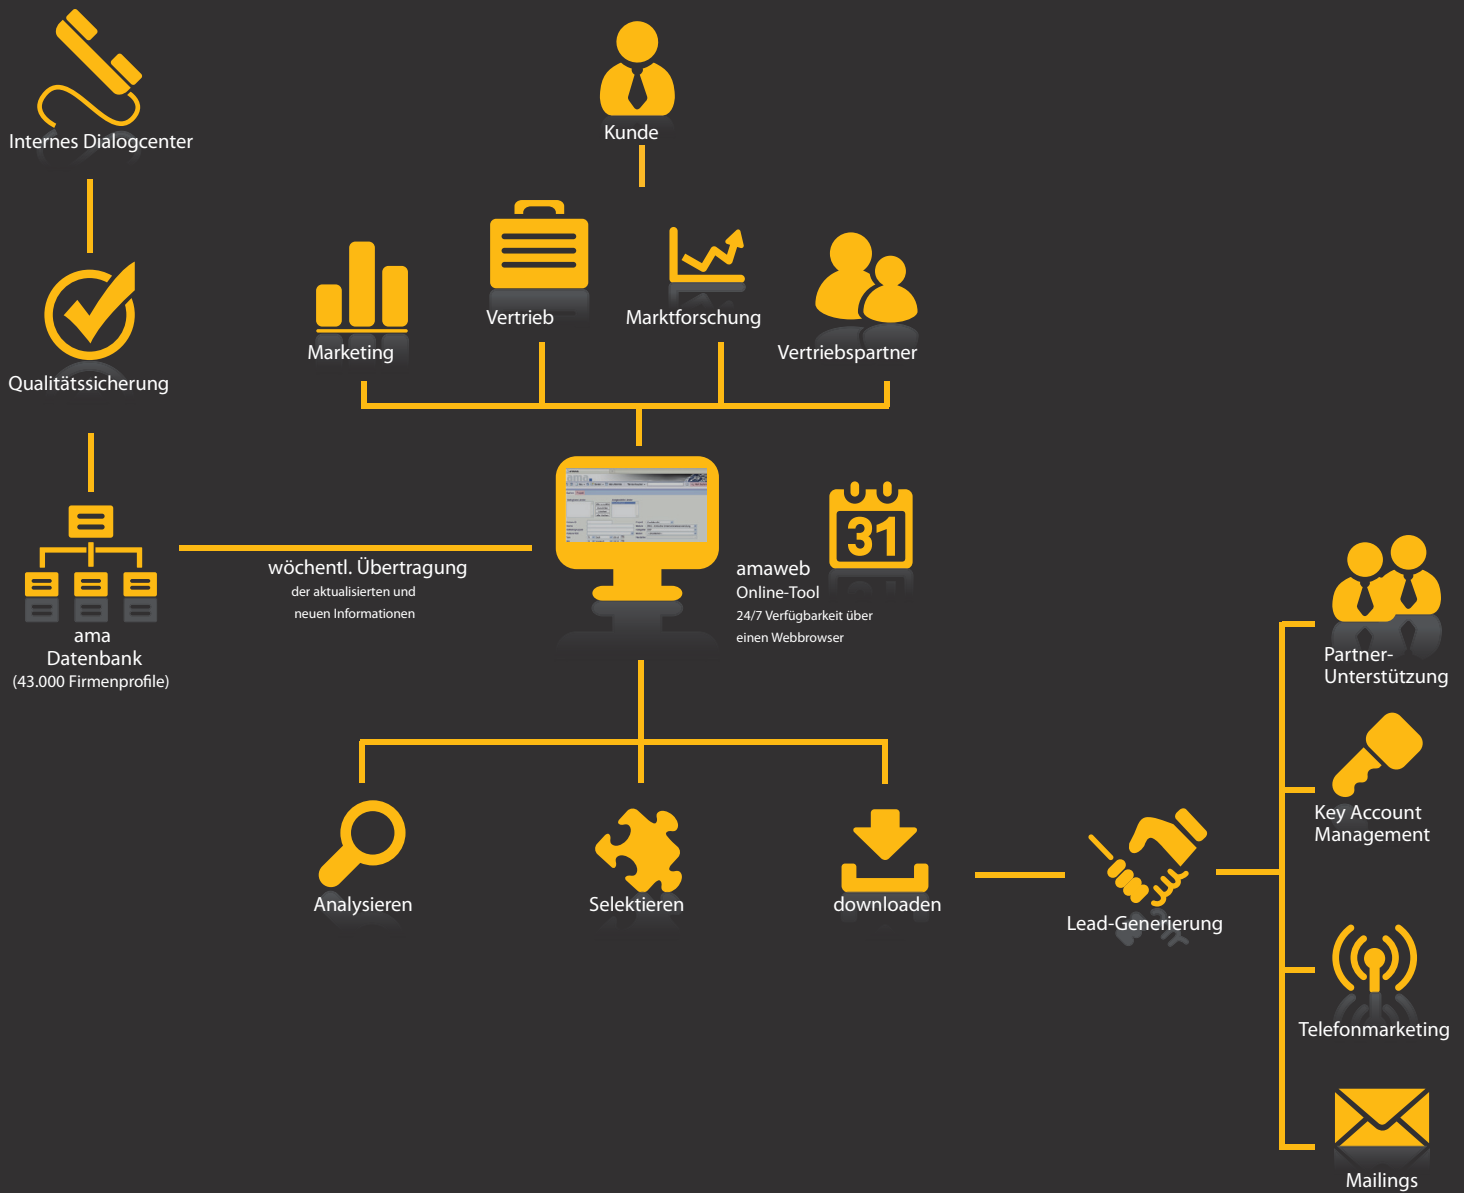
Internes Dialogcenter

Kunde

Qualitätssicherung

Marketing

Vertrieb

Marktforschung

Vertriebspartner

31

ama Datenbank (43.000 Firmenprofile)

wöchentl. Übertragung
der aktualisierten und neuen Informationen

amaweb
Online-Tool
24/7 Verfügbarkeit über einen Webbrowser

Partner-Unterstützung

Key Account Management

Analysieren

Selektieren

downloaden

Lead-Generierung

Telefonmarketing

Mailings